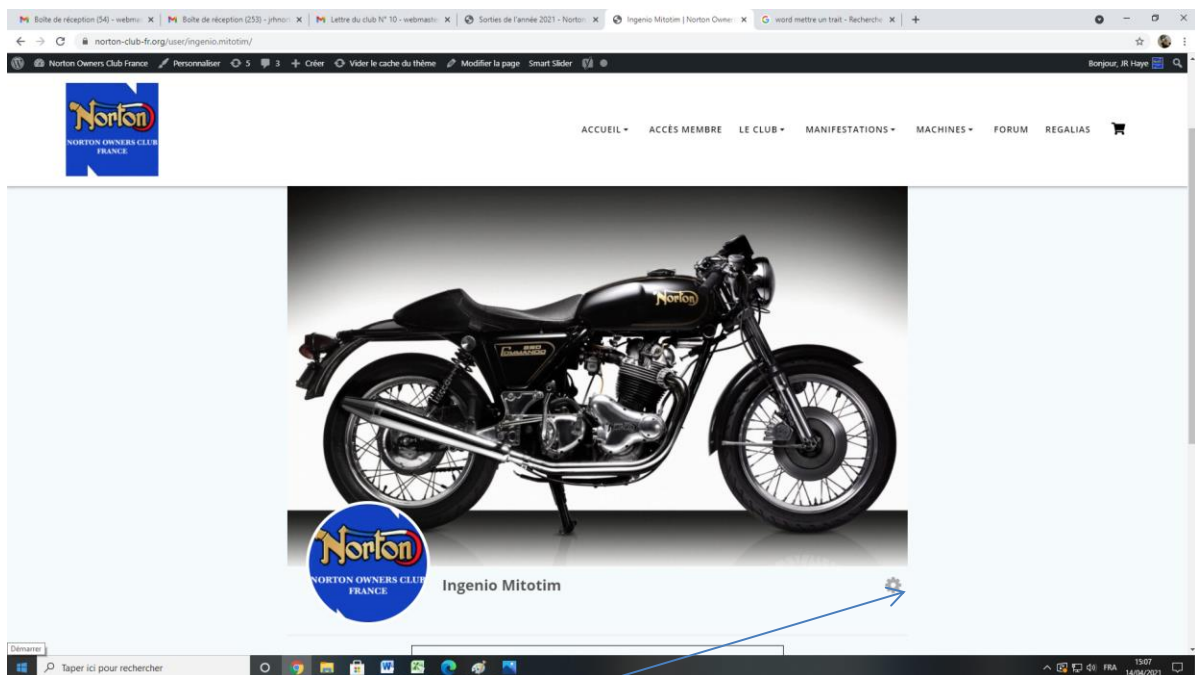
Boîte de réception (54) - webma ×
Boîte de réception (253) - jrhno ×
Lettre du club N° 10 - webmaste ×
Sorties de l'année 2021 - Norto ×
Ingenio Mitotim | Norton Owne ×
word mettre un trait - Recherch ×
+

norton-club-fr.org/user/ingenio.mitotim/

Norton Owners Club France
Personnaliser
5
3
Créer
Vider le cache du thème
Modifier la page
Smart Slider
Bonjour, JR Haye

Norton
NORTON OWNERS CLUB FRANCE

ACCUEIL
ACCÈS MEMBRE
LE CLUB
MANIFESTATIONS
MACHINES
FORUM
REGALIAS

Norton
850 Commando

Norton
NORTON OWNERS CLUB FRANCE

Ingenio Mitotim

Démarrer
Taper ici pour rechercher
FRA
15:07
14/04/2021